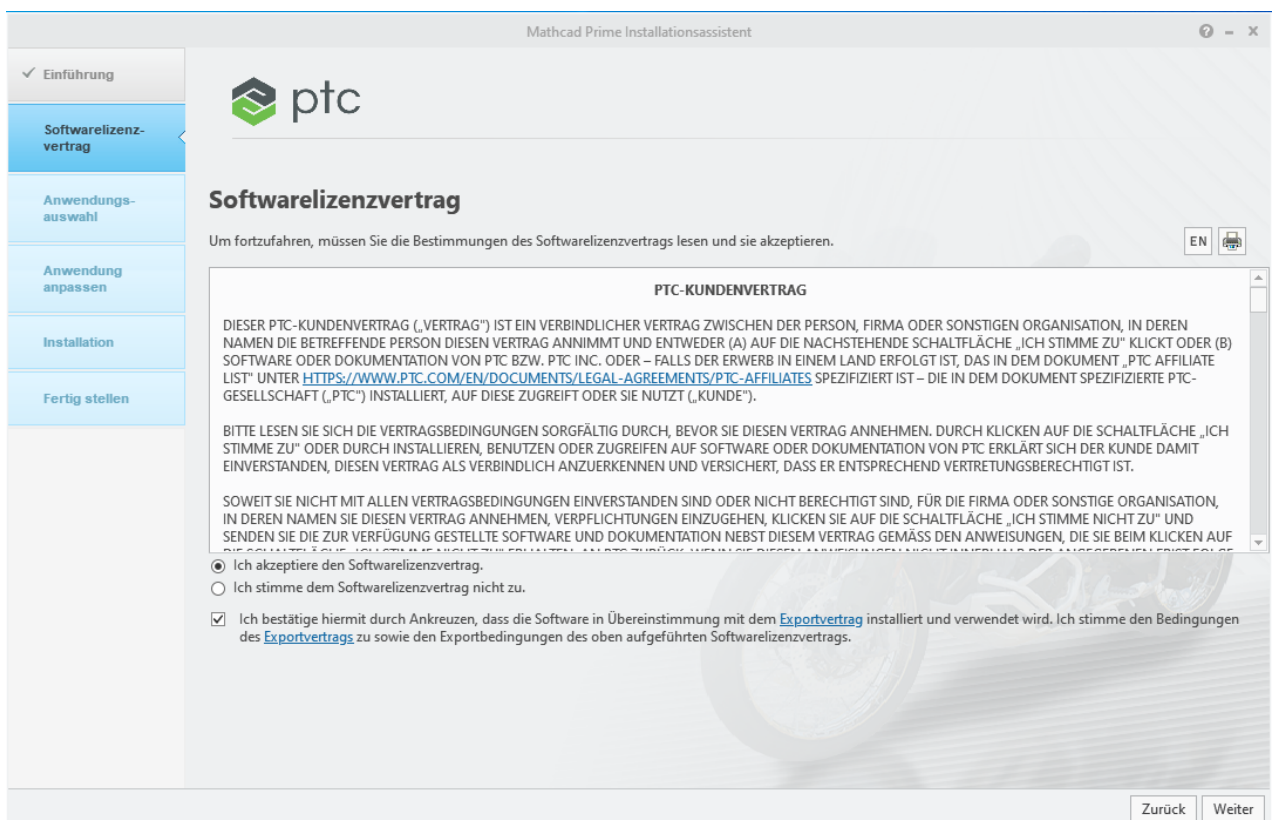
Mathcad Prime Installationsassistent

✓ Einführung

Softwarelizenzvertrag

Anwendungsauswahl

Anwendung anpassen

Installation

Fertig stellen

ptc

Softwarelizenzvertrag

Um fortzufahren, müssen Sie die Bestimmungen des Softwarelizenzvertrags lesen und sie akzeptieren.

EN

PTC-KUNDENVERTRAG

DIESER PTC-KUNDENVERTRAG („VERTRAG") IST EIN VERBINDLICHER VERTRAG ZWISCHEN DER PERSON, FIRMA ODER SONSTIGEN ORGANISATION, IN DEREN NAMEN DIE BETREFFENDE PERSON DIESEN VERTRAG ANNIMMT UND ENTWEDER (A) AUF DIE NACHSTEHENDE SCHALTFLÄCHE „ICH STIMME ZU" KLICKT ODER (B) SOFTWARE ODER DOKUMENTATION VON PTC BZW. PTC INC. ODER – FALLS DER ERWERB IN EINEM LAND ERFOLGT IST, DAS IN DEM DOKUMENT „PTC AFFILIATE LIST" UNTER HTTPS://WWW.PTC.COM/EN/DOCUMENTS/LEGAL-AGREEMENTS/PTC-AFFILIATES SPEZIFIZIERT IST – DIE IN DEM DOKUMENT SPEZIFIZIERTE PTC-GESELLSCHAFT („PTC") INSTALLIERT, AUF DIESE ZUGREIFT ODER SIE NUTZT („KUNDE").

BITTE LESEN SIE SICH DIE VERTRAGSBEDINGUNGEN SORGFÄLTIG DURCH, BEVOR SIE DIESEN VERTRAG ANNEHMEN. DURCH KLICKEN AUF DIE SCHALTFLÄCHE „ICH STIMME ZU" ODER DURCH INSTALLIEREN, BENUTZEN ODER ZUGREIFEN AUF SOFTWARE ODER DOKUMENTATION VON PTC ERKLÄRT SICH DER KUNDE DAMIT EINVERSTANDEN, DIESEN VERTRAG ALS VERBINDLICH ANZUERKENNEN UND VERSICHERT, DASS ER ENTSPRECHEND VERTRETUNGSBERECHTIGT IST.

SOWEIT SIE NICHT MIT ALLEN VERTRAGSBEDINGUNGEN EINVERSTANDEN SIND ODER NICHT BERECHTIGT SIND, FÜR DIE FIRMA ODER SONSTIGE ORGANISATION, IN DEREN NAMEN SIE DIESEN VERTRAG ANNEHMEN, VERPFLICHTUNGEN EINZUGEHEN, KLICKEN SIE AUF DIE SCHALTFLÄCHE „ICH STIMME NICHT ZU" UND SENDEN SIE DIE ZUR VERFÜGUNG GESTELLTE SOFTWARE UND DOKUMENTATION NEBST DIESEM VERTRAG GEMÄSS DEN ANWEISUNGEN, DIE SIE BEIM KLICKEN AUF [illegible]

Ich akzeptiere den Softwarelizenzvertrag.

Ich stimme dem Softwarelizenzvertrag nicht zu.

Ich bestätige hiermit durch Ankreuzen, dass die Software in Übereinstimmung mit dem Exportvertrag installiert und verwendet wird. Ich stimme den Bedingungen des Exportvertrags zu sowie den Exportbedingungen des oben aufgeführten Softwarelizenzvertrags.

Zurück Weiter